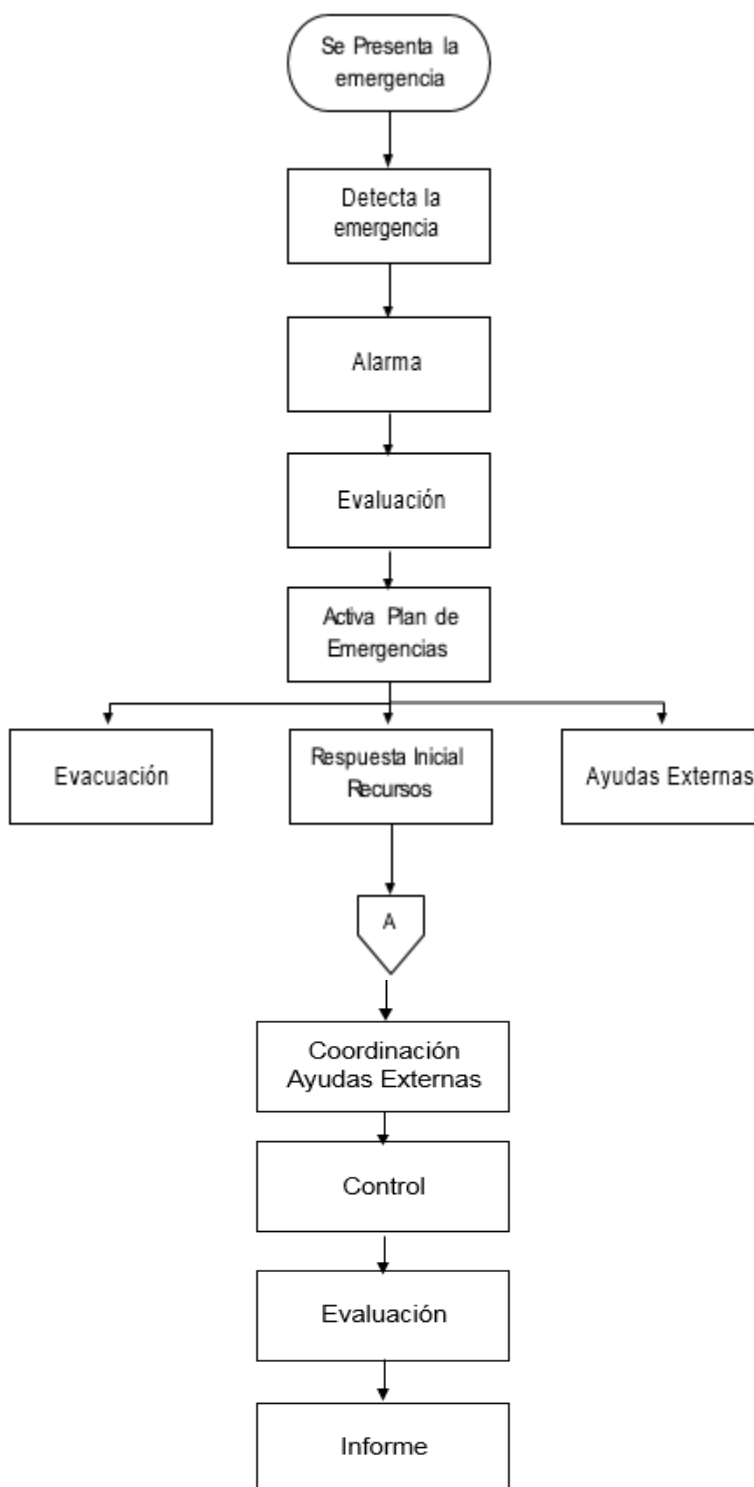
Se Presenta la emergencia

Detecta la emergencia

Alarma

Evaluación

Activa Plan de Emergencias

Evacuación

Respuesta Inicial Recursos

Ayudas Externas

A

Coordinación Ayudas Externas

Control

Evaluación

Informe